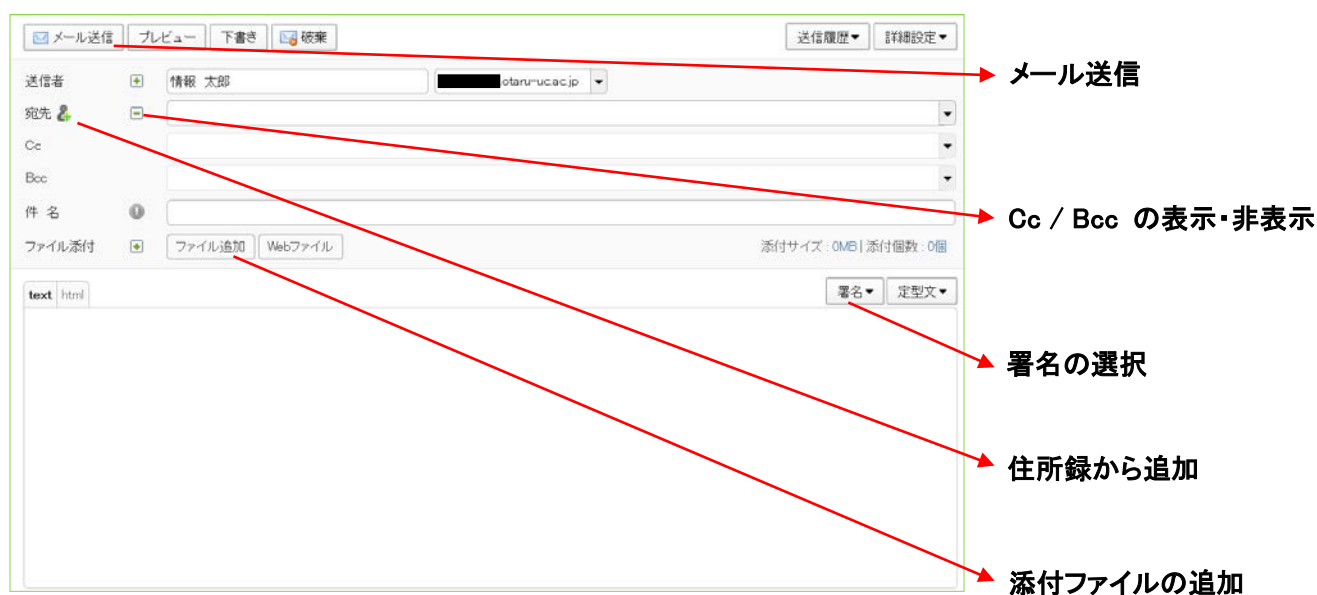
メール送信 プレビュー 下書き 破棄 送信履歴▾ 詳細設定▾

送信者 情報 太郎 otaru-uc.ac.jp

宛先

Cc

Bcc

件 名

ファイル添付 ファイル追加 Webファイル 添付サイズ : 0MB | 添付個数 : 0個

text html 署名▾ 定型文▾

メール送信

Cc / Bcc の表示・非表示

署名の選択

住所録から追加

添付ファイルの追加